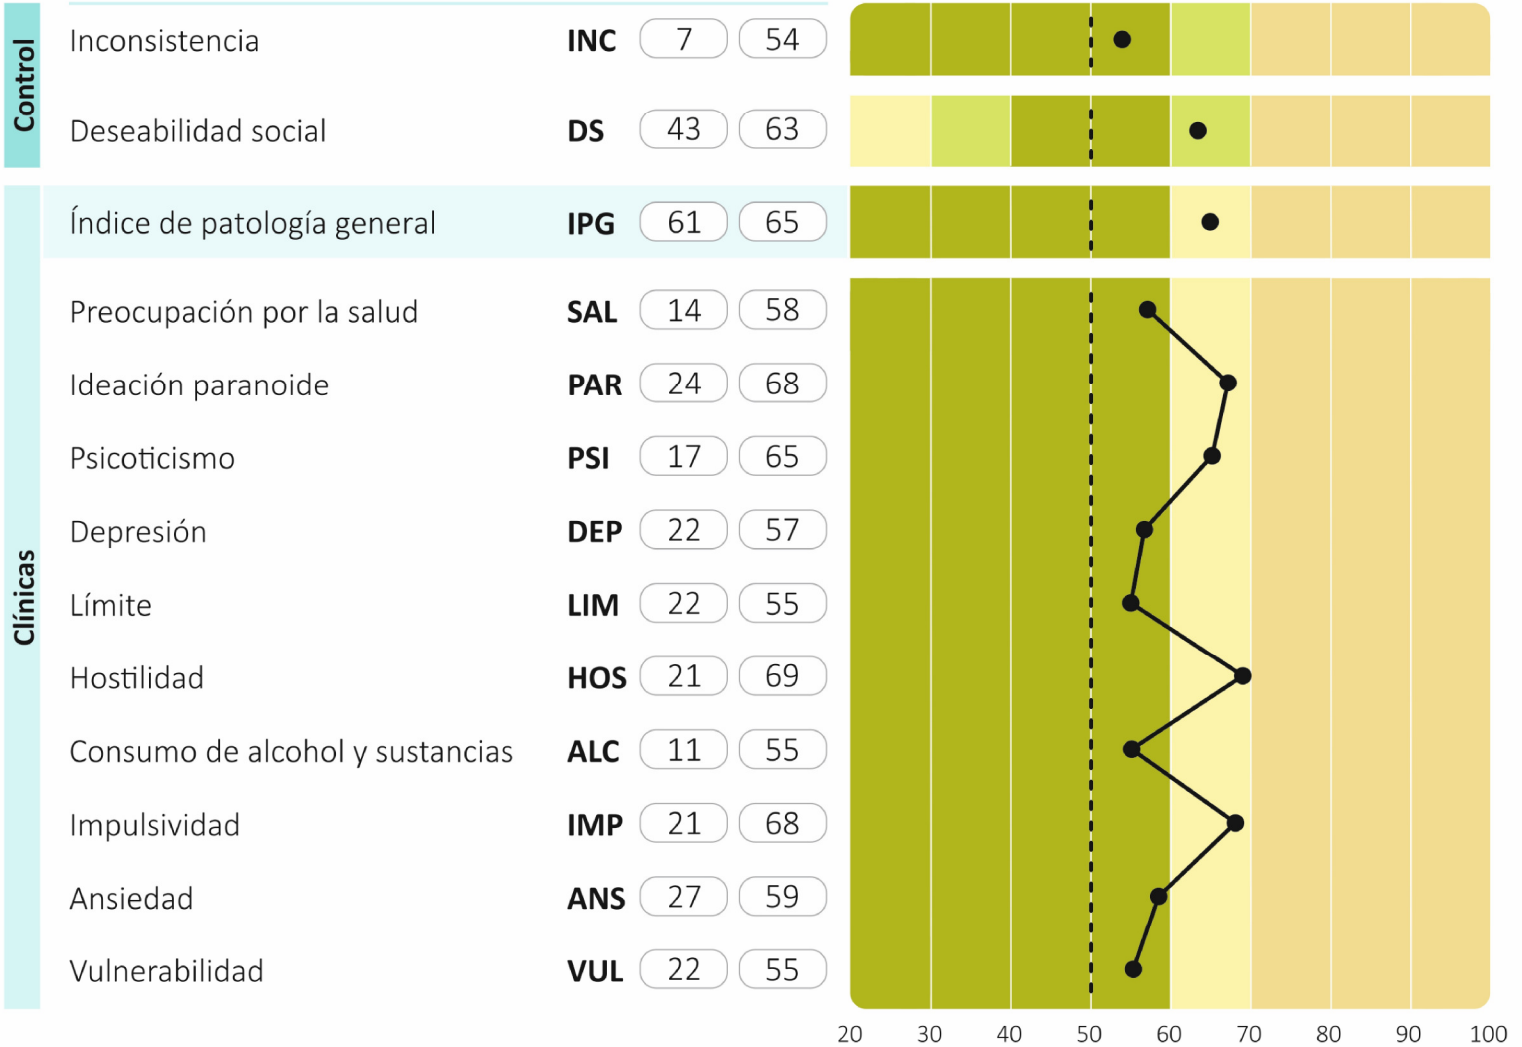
| | | | | |
|---|---|---|---|---|
| Control | Inconsistencia | INC | 7 | 54 |
| | Deseabilidad social | DS | 43 | 63 |
| Clínicas | Índice de patología general | IPG | 61 | 65 |
| | Preocupación por la salud | SAL | 14 | 58 |
| | Ideación paranoide | PAR | 24 | 68 |
| | Psicoticismo | PSI | 17 | 65 |
| | Depresión | DEP | 22 | 57 |
| | Límite | LIM | 22 | 55 |
| | Hostilidad | HOS | 21 | 69 |
| | Consumo de alcohol y sustancias | ALC | 11 | 55 |
| | Impulsividad | IMP | 21 | 68 |
| | Ansiedad | ANS | 27 | 59 |
| | Vulnerabilidad | VUL | 22 | 55 |

20 30 40 50 60 70 80 90 100